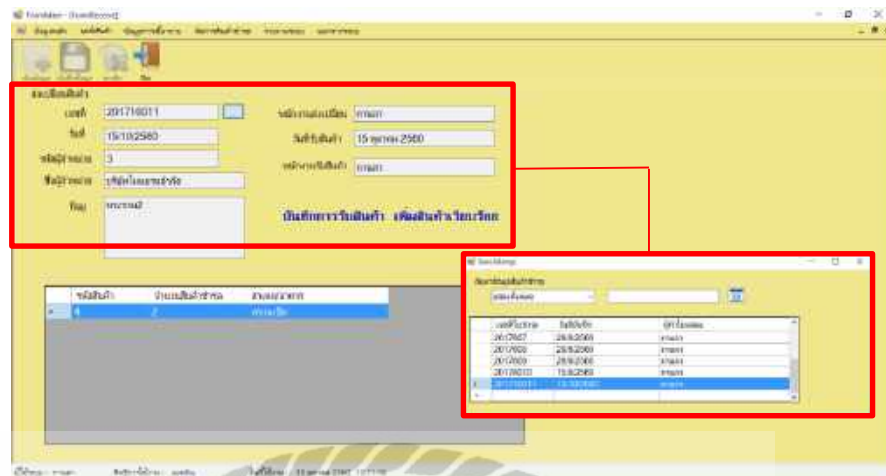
เลขที่ 201710011
วันที่ 15/10/2560
รหัสผู้จำหน่าย 3
ชื่อผู้จำหน่าย บริษัท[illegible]
ที่อยู่ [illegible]

พนักงานบันทึก กานดา
วันที่รับสินค้า 15 ตุลาคม 2560
พนักงานรับสินค้า กานดา

บันทึกการรับสินค้า เพิ่มสินค้าเรียบร้อย

| รหัสสินค้า | จำนวนสินค้าเข้าคลัง | สถานะ |
|---|---|---|
| 4 | 2 | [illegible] |

| เลขที่ใบรับ | วันที่รับ | ผู้รับสินค้า |
|---|---|---|
| 2017007 | 28/9/2560 | กานดา |
| 2017008 | 28/9/2560 | กานดา |
| 2017009 | 28/9/2560 | กานดา |
| 201710010 | 15/9/2560 | กานดา |
| 201710011 | 15/10/2560 | กานดา |